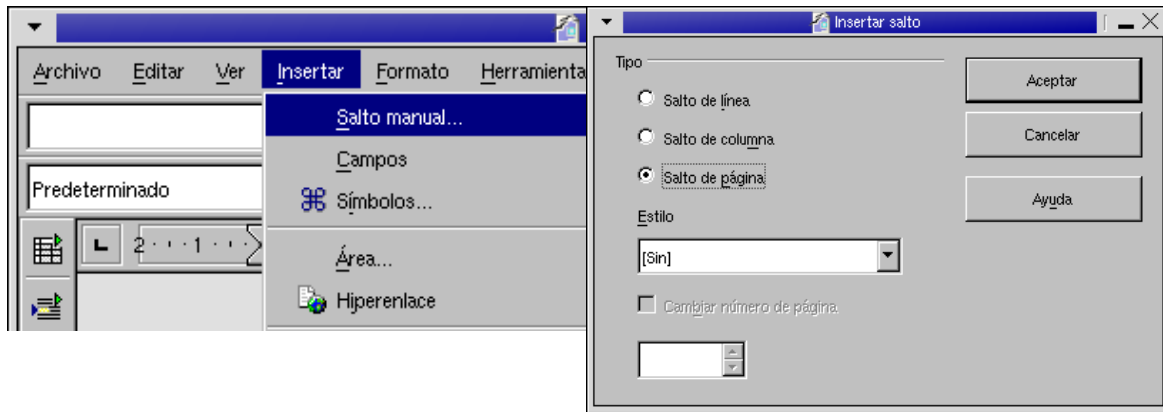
Archivo Editar Ver Insertar Formato Herramienta

Predeterminado

2 · · · 1 · · ·

Salto manual...

Campos

Símbolos...

Área...

Hiperenlace

Insertar salto

Tipo

Salto de línea

Salto de columna

Salto de página

Estilo

[Sin]

Cambiar número de página

Aceptar

Cancelar

Ayuda